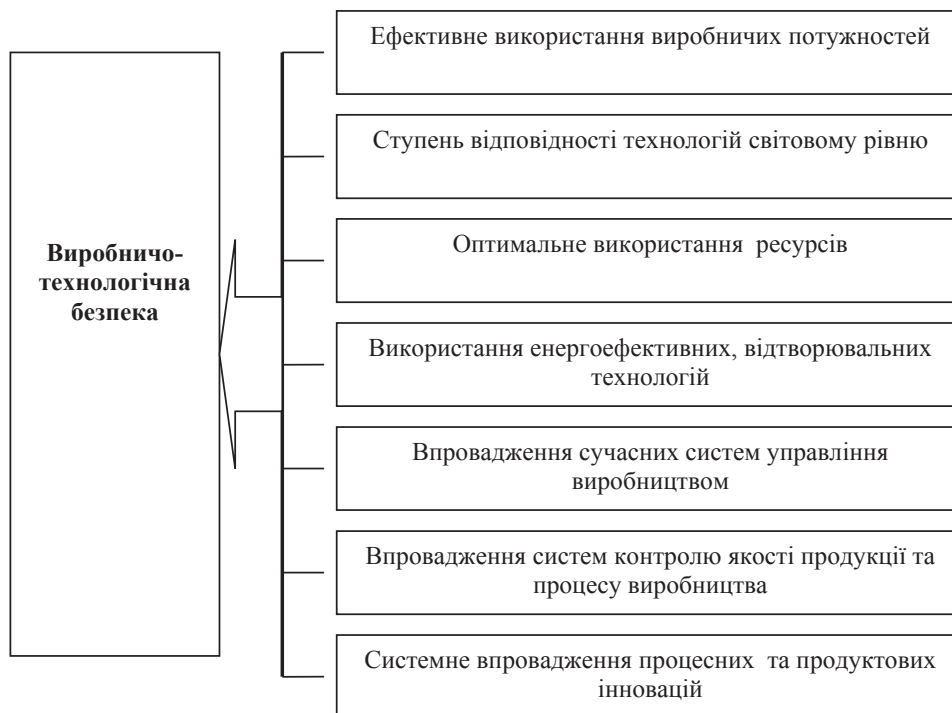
Виробничо-технологічна безпека

Ефективне використання виробничих потужностей

Ступень відповідності технологій світовому рівню

Оптимальне використання ресурсів

Використання енергоефективних, відтворювальних технологій

Впровадження сучасних систем управління виробництвом

Впровадження систем контролю якості продукції та процесу виробництва

Системне впровадження процесних та продуктових інновацій